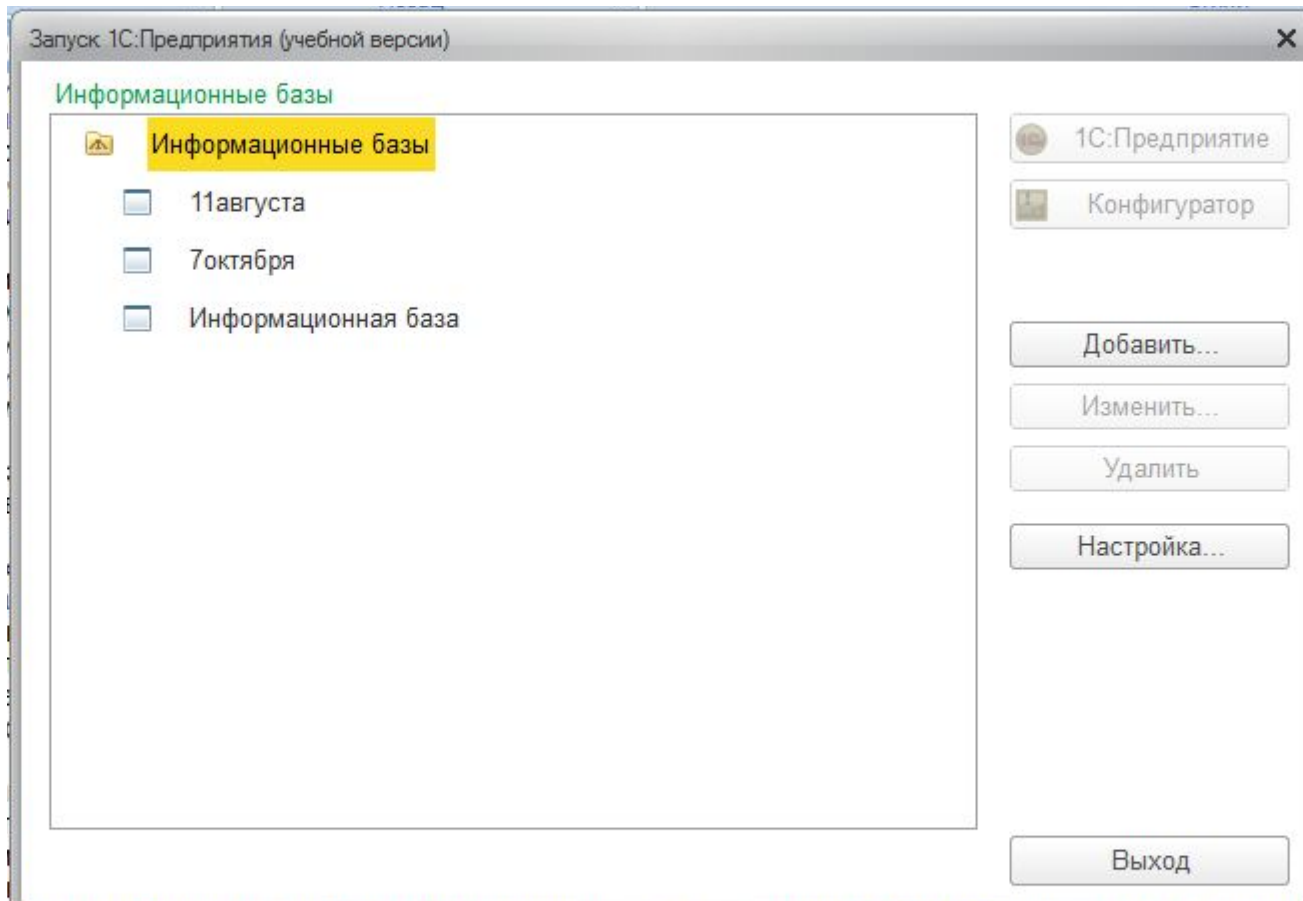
Запуск 1С:Предприятия (учебной версии)

×

Информационные базы

Информационные базы

11августа

7октября

Информационная база

1С:Предприятие

Конфигуратор

Добавить...

Изменить...

Удалить

Настройка...

Выход